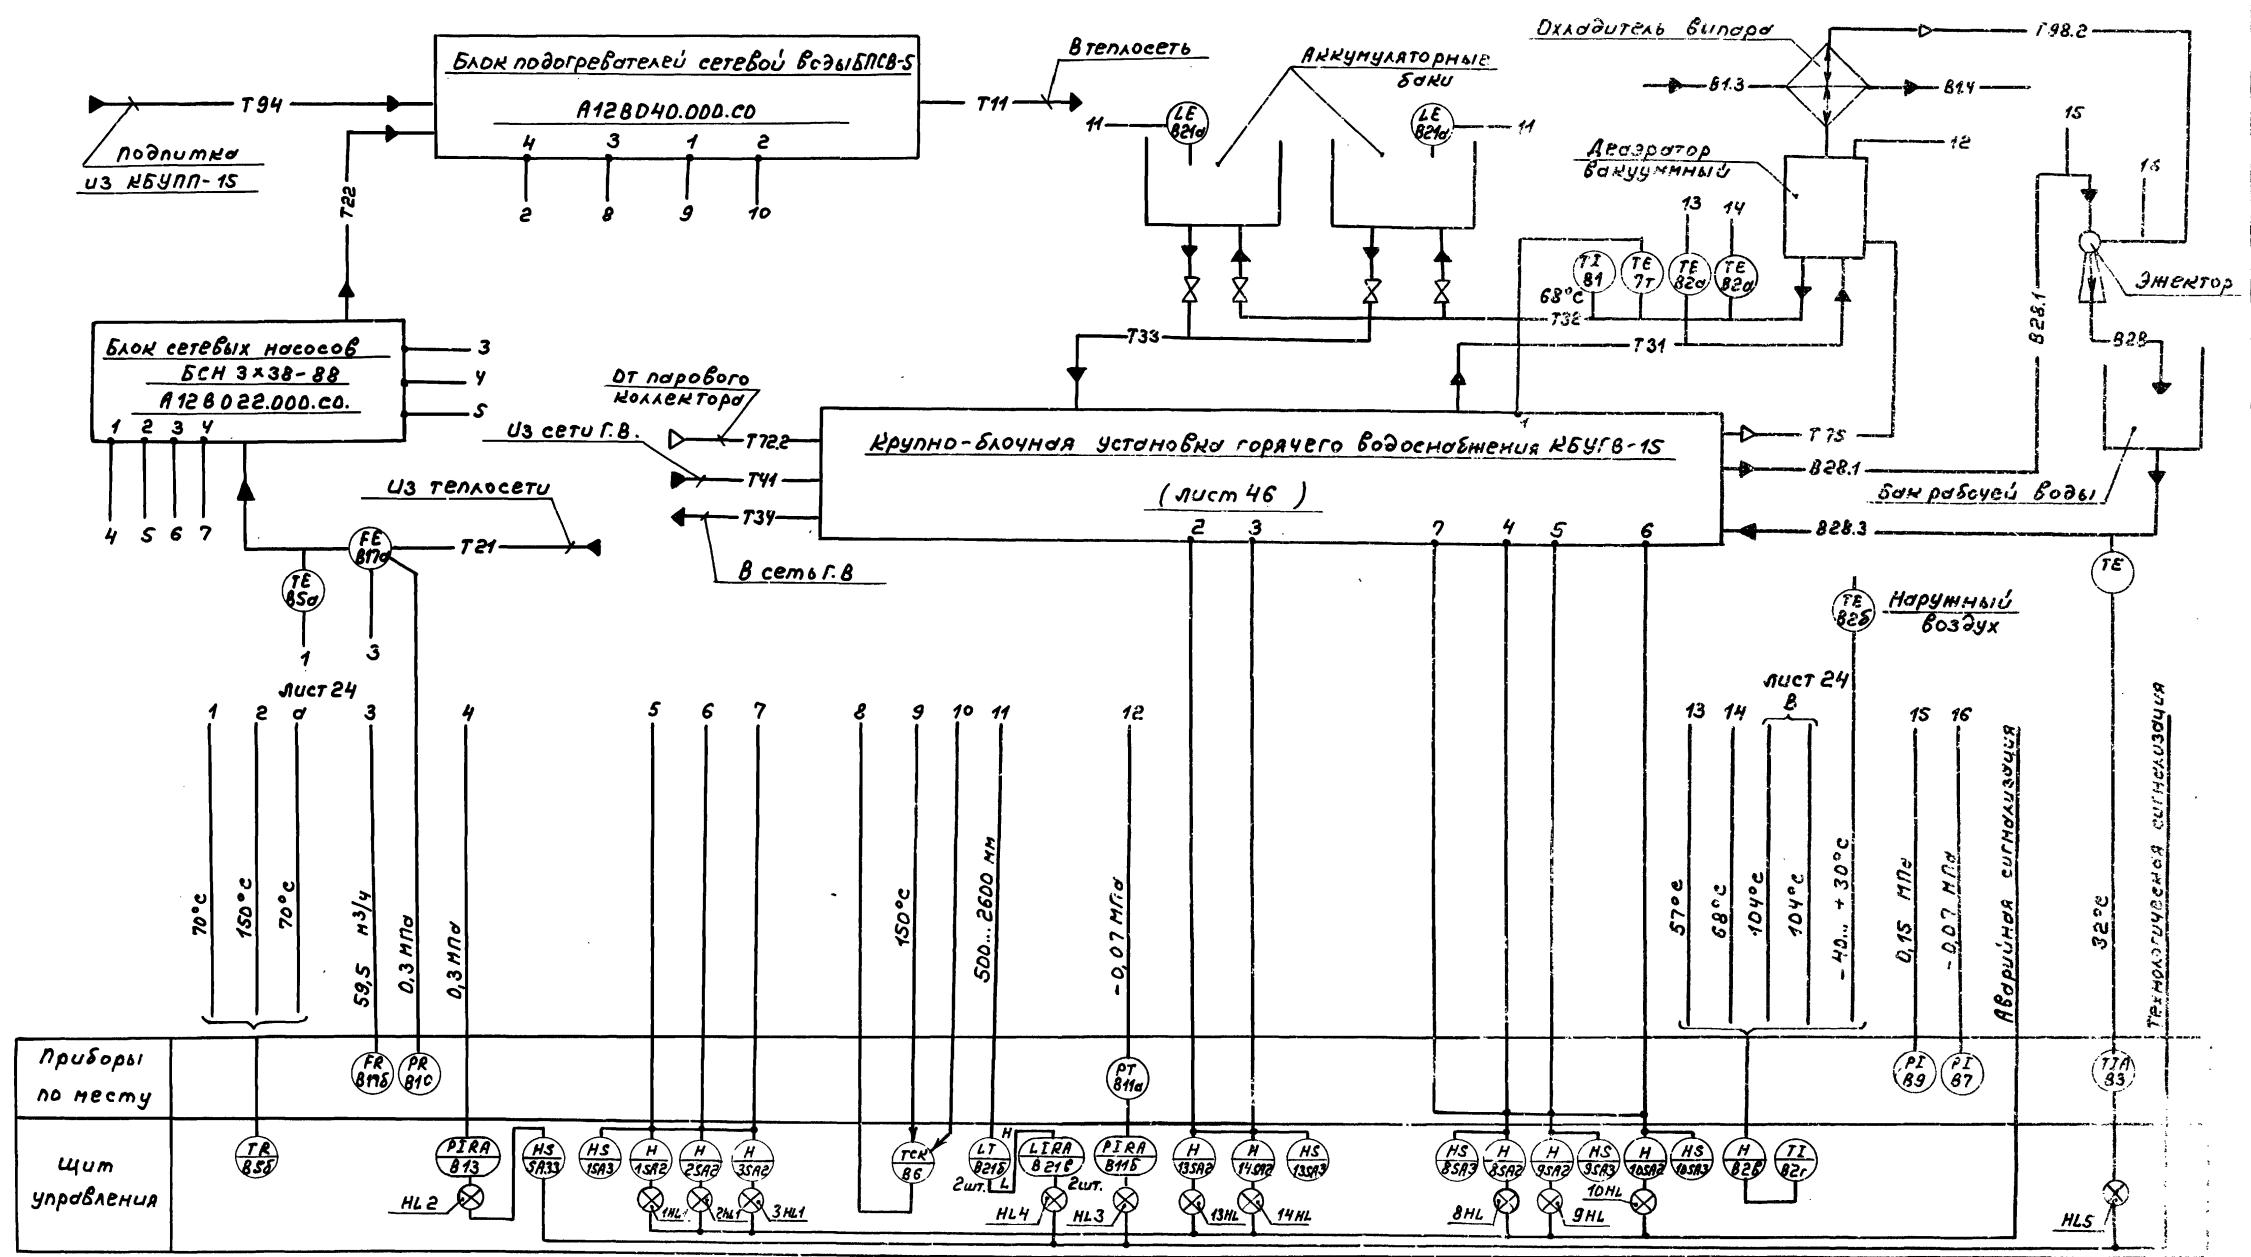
Блок подогревателей сетевой воды БПСВ-5
А12В040.000.СО
4 3 1 2
2 8 9 10
Т94
Подпитка из КБУПП-15
Т22
Т11
В теплосеть
11
LE В21а
Аккумуляторные баки
LE В21а
11
Охладитель випара
Т98.2
В1.3
В1.4
Деаэратор вакуумный
12
15
16
13 14
TI В1
TE 7т
TE В2а
TE В2а
68°С
Т32
Т33
Т31
В28.1
Эжектор
В28
Блок сетевых насосов
БСН 3×38-88
А12В022.000.СО.
3
4
5
1 2 3 4
4 5 6 7
От парового коллектора
Из сети Г.В.
Т72.2
Т41
Т34
В сеть Г.В
Крупно-блочная установка горячего водоснабжения КБУГВ-15
(лист 46)
Т75
В28.1
В28.3
Бак рабочей воды
Из теплосети
FE В17а
Т21
TE В5а
1
3
2 3
7 4 5 6
TE
TE В2б
Наружный воздух
Лист 24
1 2 а 3 4 5 6 7 8 9 10 11 12
Лист 24 в
13 14 15 16
70°С
150°С
70°С
59,5 м3/ч
0,3 МПа
0,3 МПа
150°С
500...2600 мм
-0,07 МПа
57°С
68°С
104°С
104°С
-40...+30°С
0,15 МПа
-0,07 МПа
Аварийная сигнализация
32°С
Технологическая сигнализация
Приборы по месту
FR В19б
PR В1с
PT В11а
PI В9
PI В7
TJA В3
Щит управления
TR В5б
PIRA В13
HS 5SA3
HS 15A3
H 1SA2
H 2SA2
H 3SA2
TCK В6
LT В21б
LIRA В21в
PIRA В11б
H 13SA2
H 14SA2
HS 13SA3
HS 8SA3
H 8SA2
H 9SA2
HS 9SA3
H 10SA2
HS 10SA3
H В2б
TI В2г
HL2
1HL
2HL
3HL
2шт.
H
L
2шт.
HL4
HL3
13HL
14HL
8HL
9HL
10HL
HL5